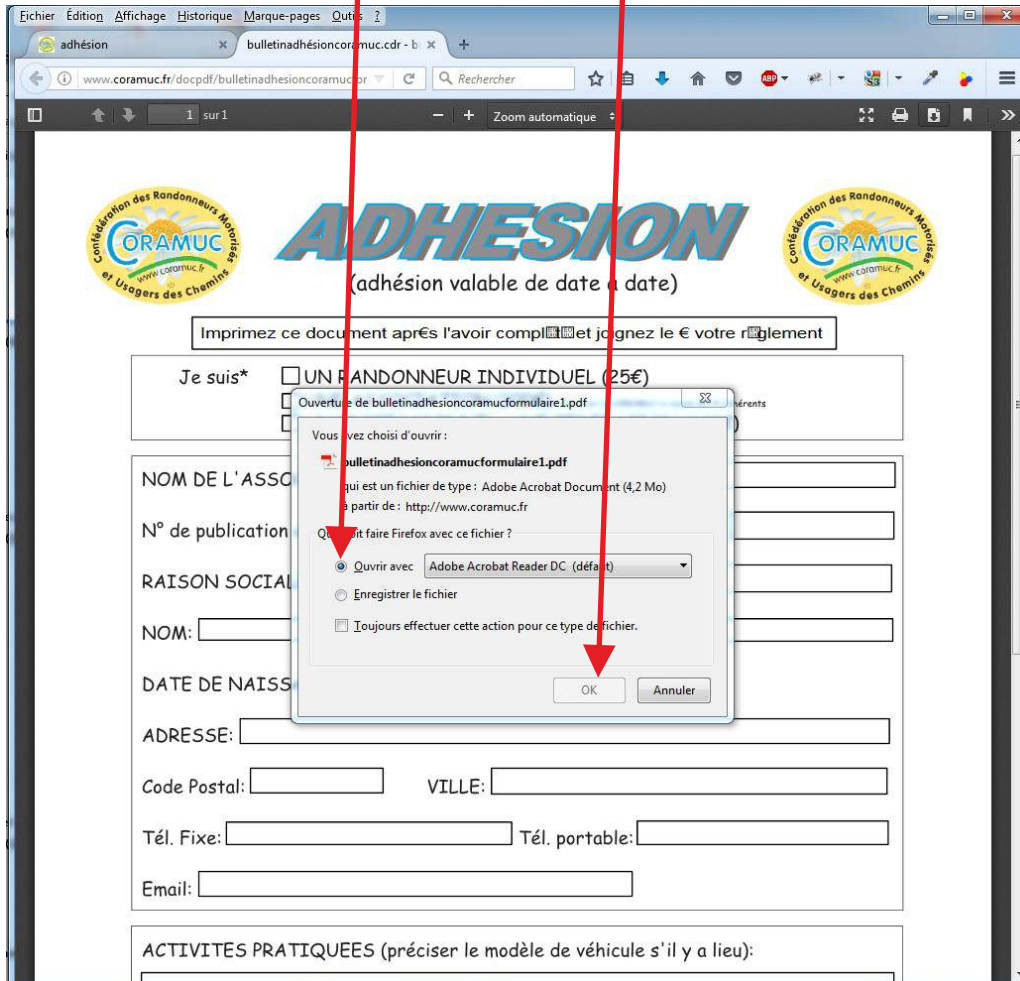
Fichier Édition Affichage Historique Marque-pages Outils ?

adhésion
bulletinadhésioncoramuc.cdr - b

www.coramuc.fr/docpdf/bulletinadhesioncoramuc.pdf
Rechercher

1 sur 1
Zoom automatique

Confédération des Randonneurs Motorisés et Usagers des Chemins
CORAMUC
www.coramuc.fr

ADHESION

(adhésion valable de date à date)

Imprimez ce document apr€s l'avoir compl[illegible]et joignez le € votre r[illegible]glement

Je suis* UN RANDONNEUR INDIVIDUEL (25€)

hérents

NOM DE L'ASSO

N° de publication

RAISON SOCIAL

NOM:

DATE DE NAISS

ADRESSE:

Code Postal: VILLE:

Tél. Fixe: Tél. portable:

Email:

ACTIVITES PRATIQUEES (préciser le modèle de véhicule s'il y a lieu):

Ouverture de bulletinadhesioncoramucformulaire1.pdf

Vous avez choisi d'ouvrir :

bulletinadhesioncoramucformulaire1.pdf

qui est un fichier de type : Adobe Acrobat Document (4,2 Mo)

à partir de : http://www.coramuc.fr

Que doit faire Firefox avec ce fichier ?

Ouvrir avec Adobe Acrobat Reader DC (défaut)

Enregistrer le fichier

Toujours effectuer cette action pour ce type de fichier.

OK
Annuler